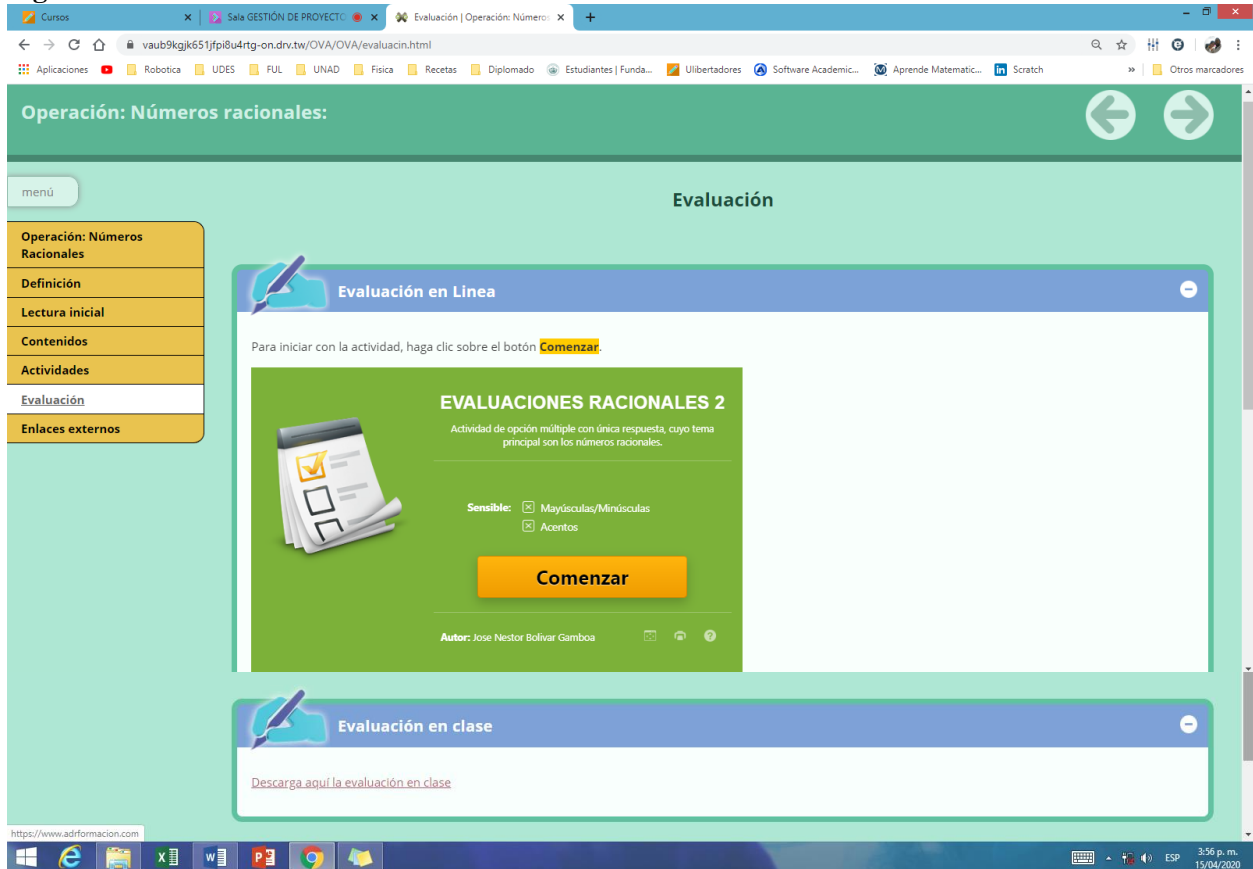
Cursos
Sala GESTIÓN DE PROYECTO
Evaluación | Operación: Números
vaub9kgjk651jfpi8u4rtg-on.drv.tw/OVA/OVA/evaluacin.html
Aplicaciones
Robotica
UDES
FUL
UNAD
Fisica
Recetas
Diplomado
Estudiantes | Funda...
Ulibertadores
Software Academic...
Aprende Matematic...
Scratch
Otros marcadores

Operación: Números racionales:

menú

Evaluación

Operación: Números Racionales
Definición
Lectura inicial
Contenidos
Actividades
Evaluación
Enlaces externos

Evaluación en Linea

Para iniciar con la actividad, haga clic sobre el botón Comenzar.

EVALUACIONES RACIONALES 2

Actividad de opción múltiple con única respuesta, cuyo tema principal son los números racionales.

Sensible: Mayúsculas/Minúsculas
Acentos

Comenzar

Autor: Jose Nestor Bolivar Gamboa

Evaluación en clase

Descarga aquí la evaluación en clase

https://www.adrformacion.com

ESP
3:56 p. m.
15/04/2020